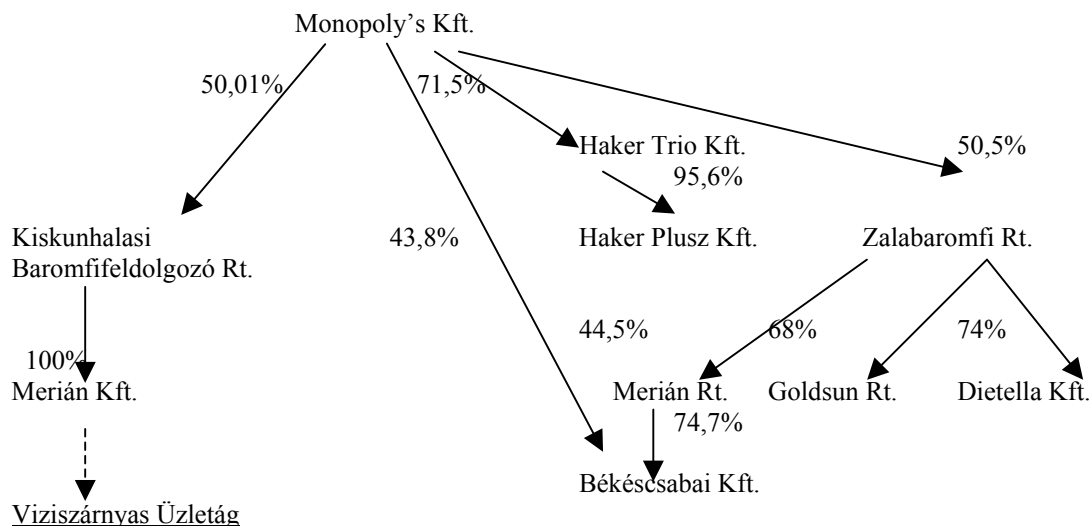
Monopoly's Kft.

50,01%

71,5%

Haker Trio Kft.

50,5%

95,6%

Kiskunhalasi Baromfifeldolgozó Rt.

43,8%

Haker Plusz Kft.

Zalabaromfi Rt.

44,5%

68%

74%

100%

Merián Kft.

Merián Rt.

Goldsun Rt.

Dietella Kft.

74,7%

Békéscsabai Kft.

Viziszárnyas Üzletág